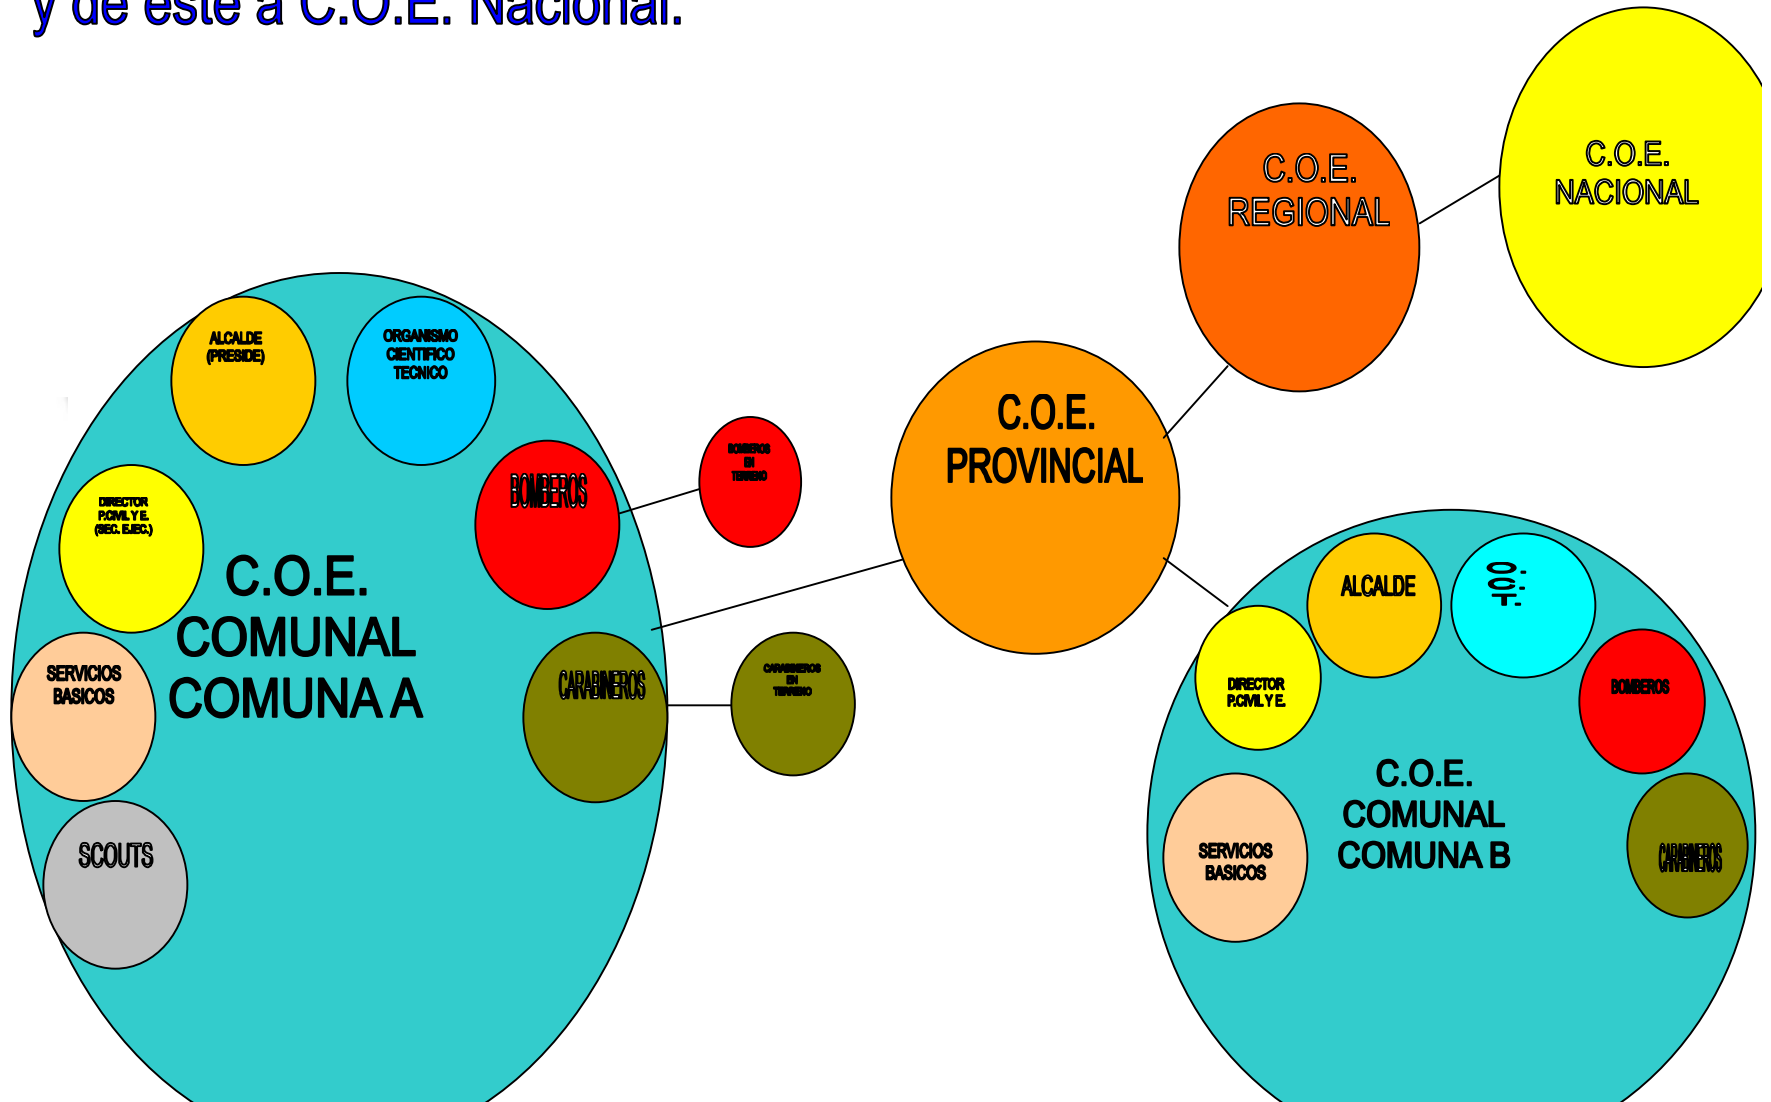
y de este a C.O.E. Nacional.

C.O.E. NACIONAL

C.O.E. REGIONAL

C.O.E. PROVINCIAL

ALCALDE (PRESIDE)

ORGANISMO CIENTIFICO TECNICO

DIRECTOR P.CIVIL Y E. (SEC. EJEC.)

BOMBEROS

BOMBEROS EN TERRENO

C.O.E. COMUNAL COMUNA A

SERVICIOS BASICOS

CARABINEROS

CARABINEROS EN TERRENO

SCOUTS

ALCALDE

O.C.T.

DIRECTOR P.CIVIL Y E.

BOMBEROS

C.O.E. COMUNAL COMUNA B

SERVICIOS BASICOS

CARABINEROS